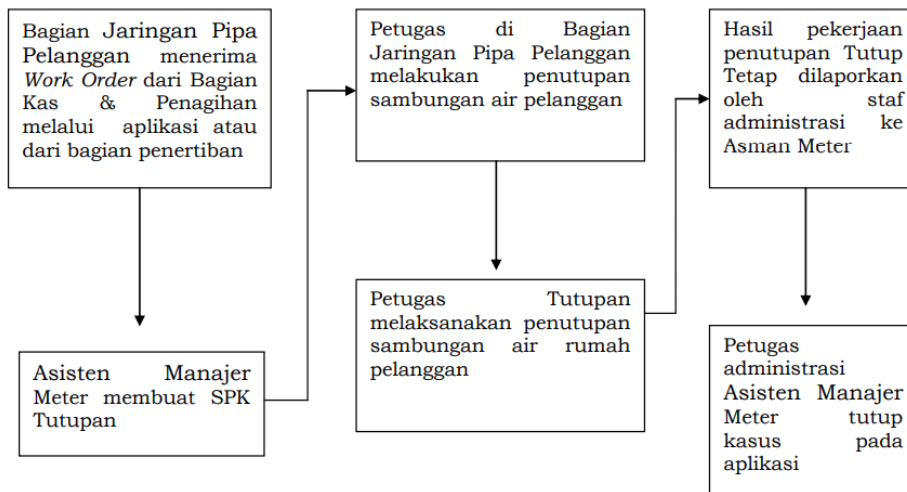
Bagian Jaringan Pipa Pelanggan menerima *Work Order* dari Bagian Kas & Penagihan melalui aplikasi atau dari bagian penertiban

Asisten Manajer Meter membuat SPK Tutupan

Petugas di Bagian Jaringan Pipa Pelanggan melakukan penutupan sambungan air pelanggan

Petugas Tutupan melaksanakan penutupan sambungan air rumah pelanggan

Hasil pekerjaan penutupan Tutup Tetap dilaporkan oleh staf administrasi ke Asman Meter

Petugas administrasi Asisten Manajer Meter tutup kasus pada aplikasi